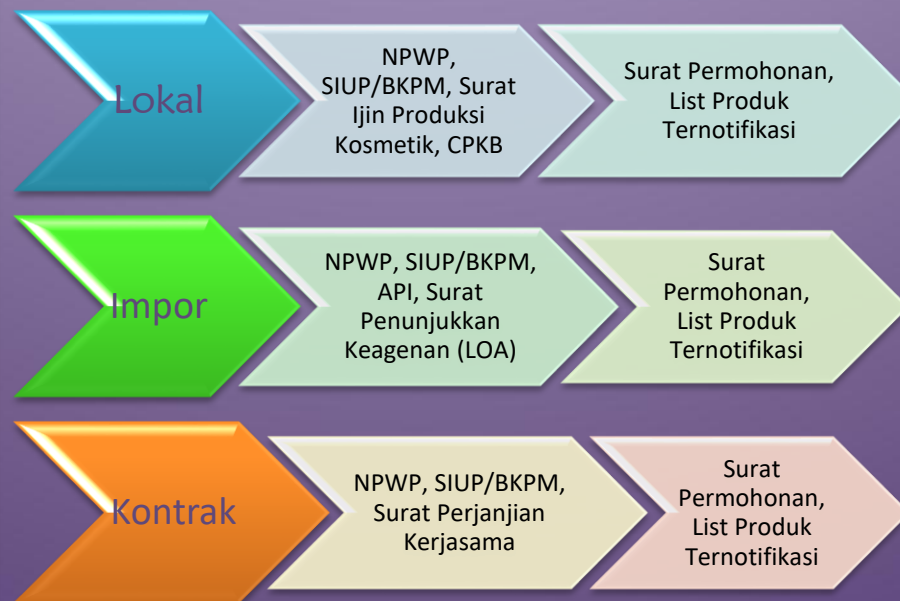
Lokal

NPWP, SIUP/BKPM, Surat Ijin Produksi Kosmetik, CPKB

Surat Permohonan, List Produk Ternotifikasi

Impor

NPWP, SIUP/BKPM, API, Surat Penunjukkan Keagenan (LOA)

Surat Permohonan, List Produk Ternotifikasi

Kontrak

NPWP, SIUP/BKPM, Surat Perjanjian Kerjasama

Surat Permohonan, List Produk Ternotifikasi